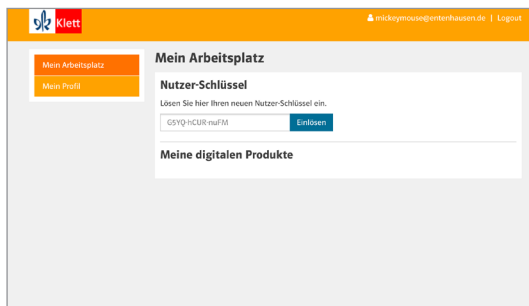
Klett

mickeymouse@entenhausen.de | Logout

Mein Arbeitsplatz
Mein Profil

Mein Arbeitsplatz

Nutzer-Schlüssel

Lösen Sie hier Ihren neuen Nutzer-Schlüssel ein.

G5YQ-hCUR-nuFM

Einlösen

Meine digitalen Produkte